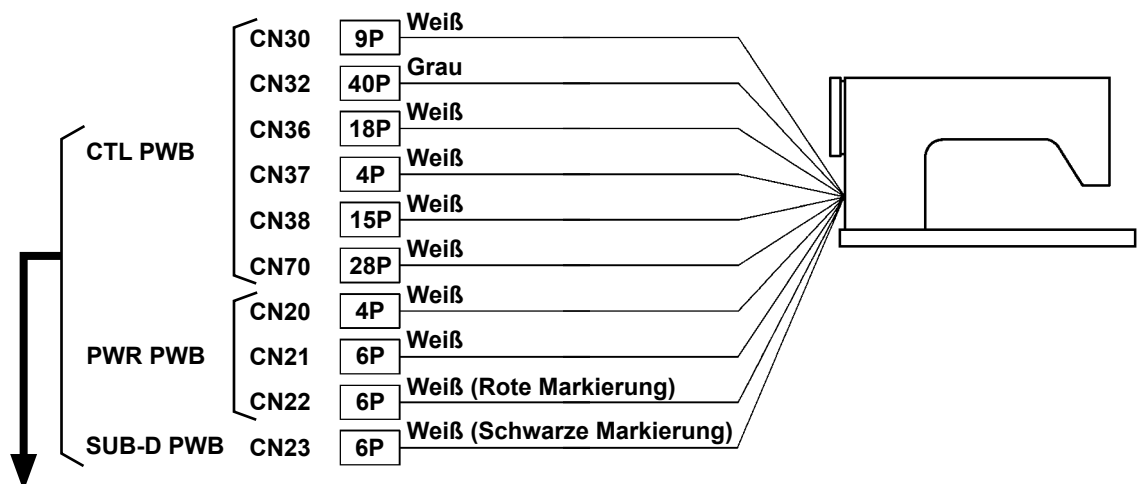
CTL PWB
CN30 9P Weiß
CN32 40P Grau
CN36 18P Weiß
CN37 4P Weiß
CN38 15P Weiß
CN70 28P Weiß

PWR PWB
CN20 4P Weiß
CN21 6P Weiß
CN22 6P Weiß (Rote Markierung)

SUB-D PWB
CN23 6P Weiß (Schwarze Markierung)